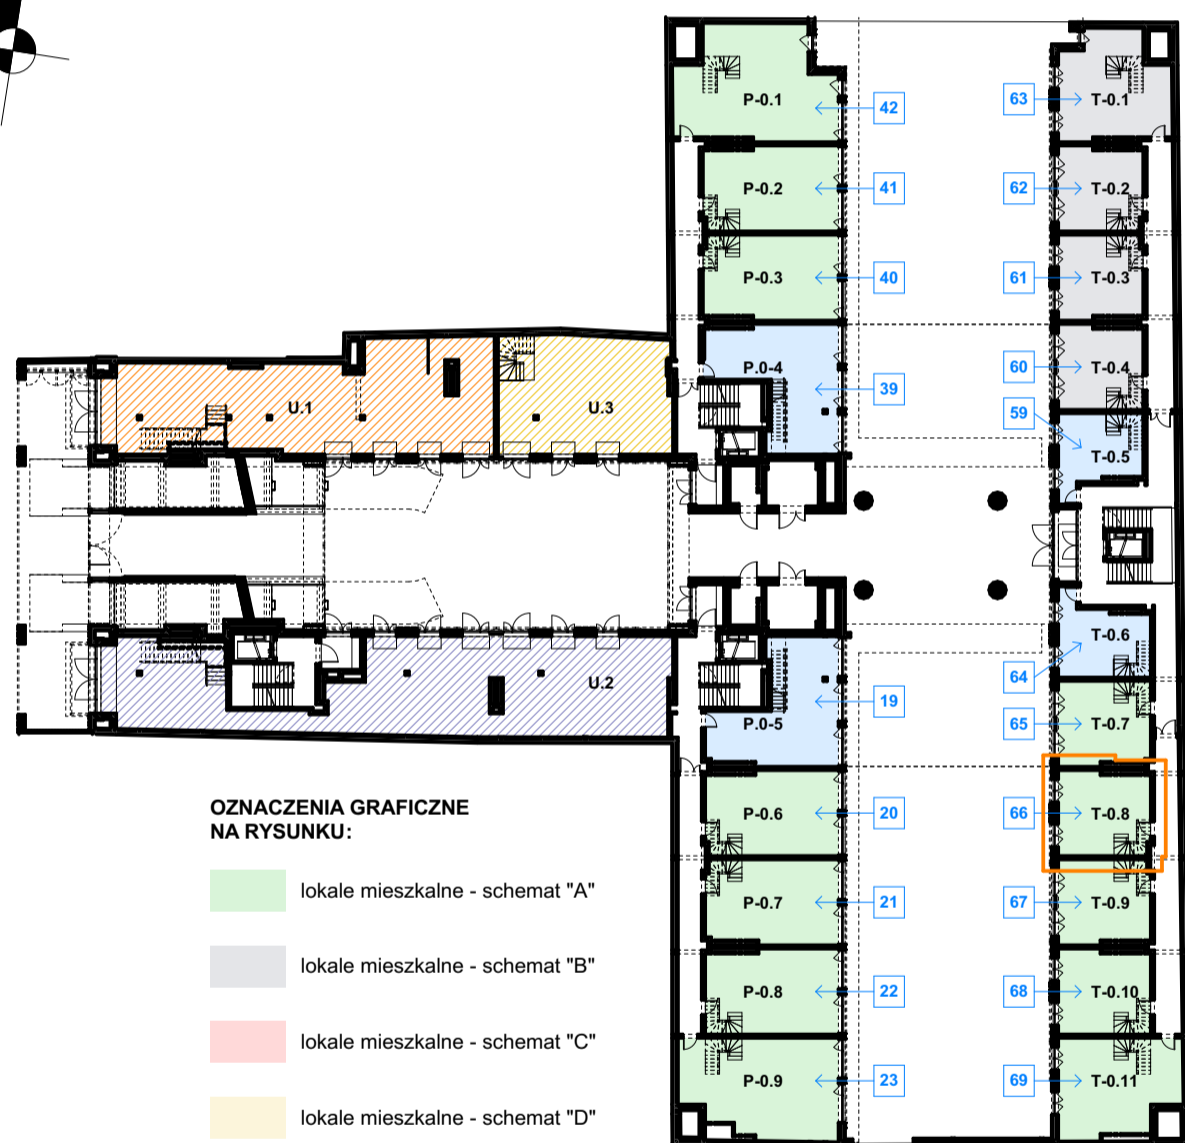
P-0.1
42
63
T-0.1
P-0.2
41
62
T-0.2
P-0.3
40
61
T-0.3
U.1
U.3
P.0-4
39
60
T-0.4
59
T-0.5
T-0.6
64
U.2
P.0-5
19
65
T-0.7
P-0.6
20
66
T-0.8
P-0.7
21
67
T-0.9
P-0.8
22
68
T-0.10
P-0.9
23
69
T-0.11

OZNACZENIA GRAFICZNE NA RYSUNKU:

lokale mieszkalne - schemat "A"

lokale mieszkalne - schemat "B"

lokale mieszkalne - schemat "C"

lokale mieszkalne - schemat "D"